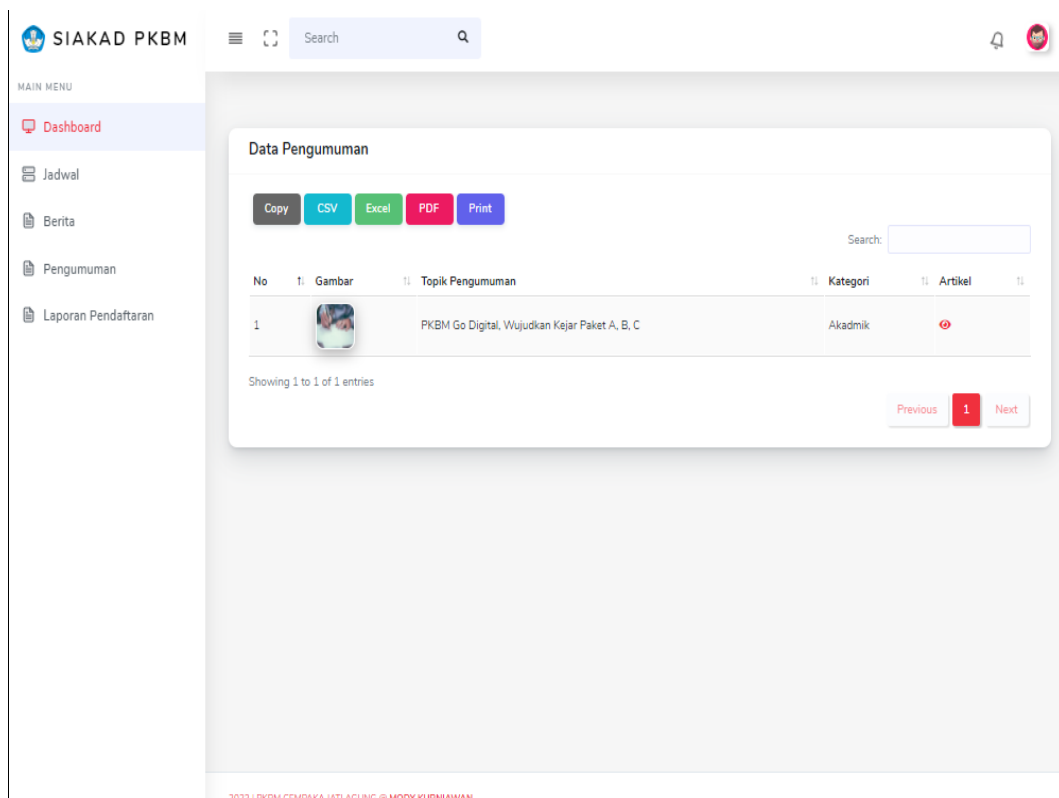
SIAKAD PKBM

Search

MAIN MENU

Dashboard

Jadwal

Berita

Pengumuman

Laporan Pendaftaran

Data Pengumuman

Copy CSV Excel PDF Print

Search:

| No | Gambar | Topik Pengumuman | Kategori | Artikel |
|---|---|---|---|---|
| 1 | | PKBM Go Digital, Wujudkan Kejar Paket A, B, C | Akadmik | |

Showing 1 to 1 of 1 entries

Previous 1 Next

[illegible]